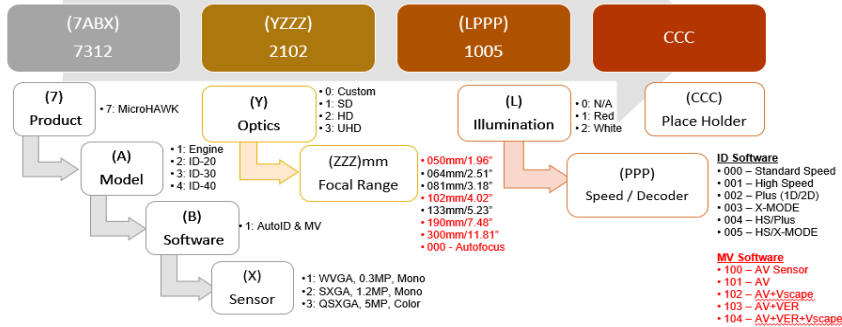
(7ABX)
7312

(YZZZ)
2102

(LPPP)
1005

CCC

(7)
Product

• 7: MicroHAWK

(A)
Model

• 1: Engine
• 2: ID-20
• 3: ID-30
• 4: ID-40

(B)
Software

• 1: AutoID & MV

(X)
Sensor

•1: WVGA, 0.3MP, Mono
•2: SXGA, 1.2MP, Mono
•3: QSXGA, 5MP, Color

(Y)
Optics

• 0: Custom
• 1: SD
• 2: HD
• 3: UHD

(ZZZ)mm
Focal Range

• 050mm/1.96"
• 064mm/2.51"
• 081mm/3.18"
• 102mm/4.02"
• 133mm/5.23"
• 190mm/7.48"
• 300mm/11.81"
• 000 - Autofocus

(L)
Illumination

• 0: N/A
• 1: Red
• 2: White

(PPP)
Speed / Decoder

(CCC)
Place Holder

ID Software
• 000 – Standard Speed
• 001 – High Speed
• 002 – Plus (1D/2D)
• 003 – X-MODE
• 004 – HS/Plus
• 005 – HS/X-MODE

MV Software
• 100 – AV Sensor
• 101 – AV
• 102 – AV+Vscape
• 103 – AV+VER
• 104 – AV+VER+Vscape